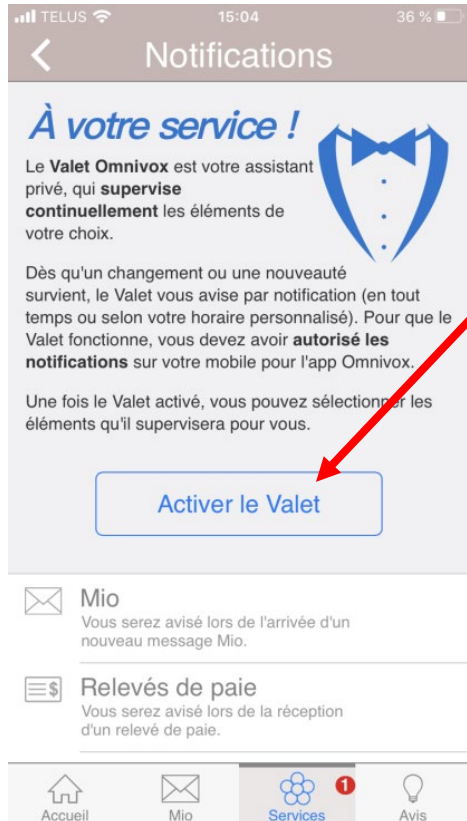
TELUS 15:04 36 %

Notifications

À votre service !

Le **Valet Omnivox** est votre assistant privé, qui **supervise continuellement** les éléments de votre choix.

Dès qu'un changement ou une nouveauté survient, le Valet vous avise par notification (en tout temps ou selon votre horaire personnalisé). Pour que le Valet fonctionne, vous devez avoir **autorisé les notifications** sur votre mobile pour l'app Omnivox.

Une fois le Valet activé, vous pouvez sélectionner les éléments qu'il supervisera pour vous.

Activer le Valet

Mio
Vous serez avisé lors de l'arrivée d'un nouveau message Mio.

Relevés de paie
Vous serez avisé lors de la réception d'un relevé de paie.

Accueil Mio Services 1 Avis